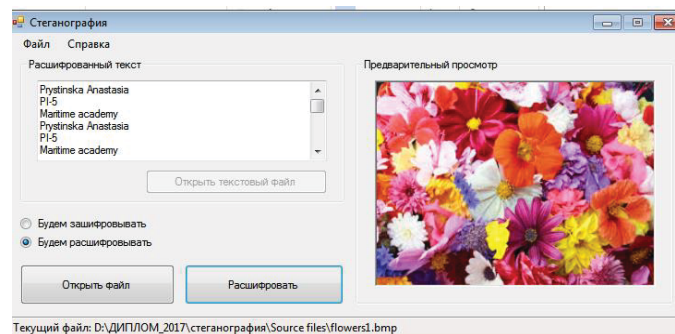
Стеганография

Файл Справка

Расшифрованный текст

Prystinska Anastasia
PI-5
Maritime academy
Prystinska Anastasia
PI-5
Maritime academy

Открыть текстовый файл

Предварительный просмотр

Будем зашифровывать
Будем расшифровывать

Открыть файл

Расшифровать

Текущий файл: D:\ДИПЛОМ_2017\стеганография\Source files\flowers1.bmp